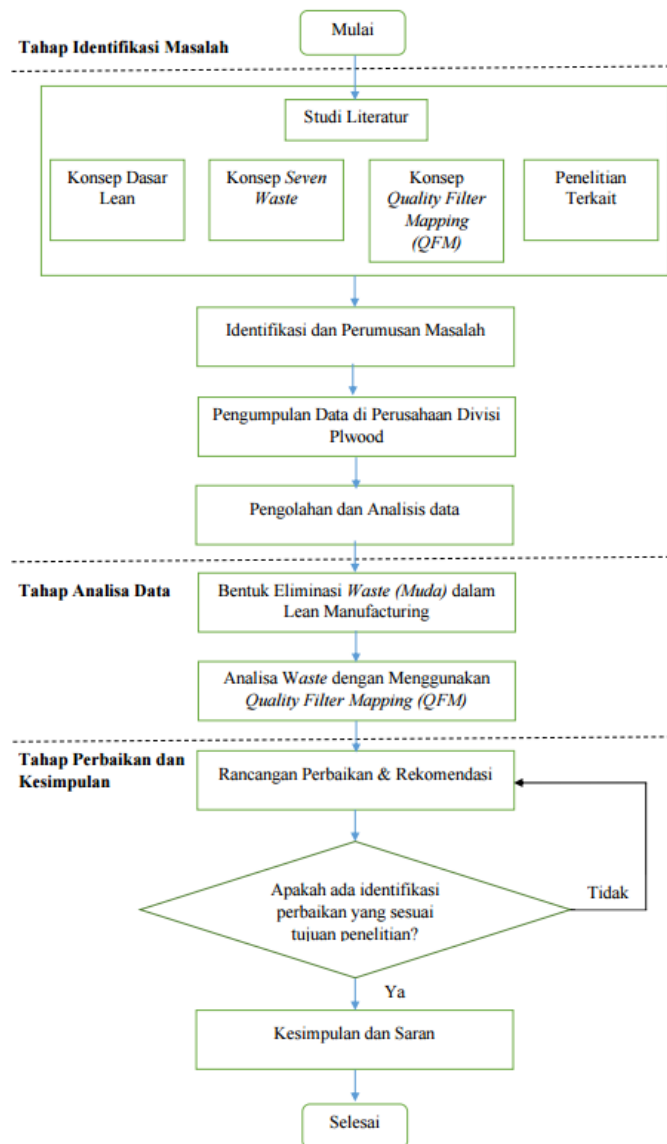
Mulai

Tahap Identifikasi Masalah

Studi Literatur

Konsep Dasar Lean

Konsep Seven Waste

Konsep Quality Filter Mapping (QFM)

Penelitian Terkait

Identifikasi dan Perumusan Masalah

Pengumpulan Data di Perusahaan Divisi Plwood

Pengolahan dan Analisis data

Tahap Analisa Data

Bentuk Eliminasi Waste (Muda) dalam Lean Manufacturing

Analisa Waste dengan Menggunakan Quality Filter Mapping (QFM)

Tahap Perbaikan dan Kesimpulan

Rancangan Perbaikan & Rekomendasi

Apakah ada identifikasi perbaikan yang sesuai tujuan penelitian?

Tidak

Ya

Kesimpulan dan Saran

Selesai